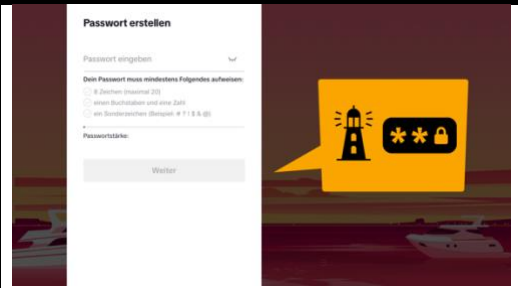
Passwort erstellen

Passwort eingeben

Dein Passwort muss mindestens Folgendes aufweisen:

8 Zeichen (maximal 20)

einen Buchstaben und eine Zahl

ein Sonderzeichen (Beispiel: # ? ! $ & @)

Passwortstärke:

Weiter

**